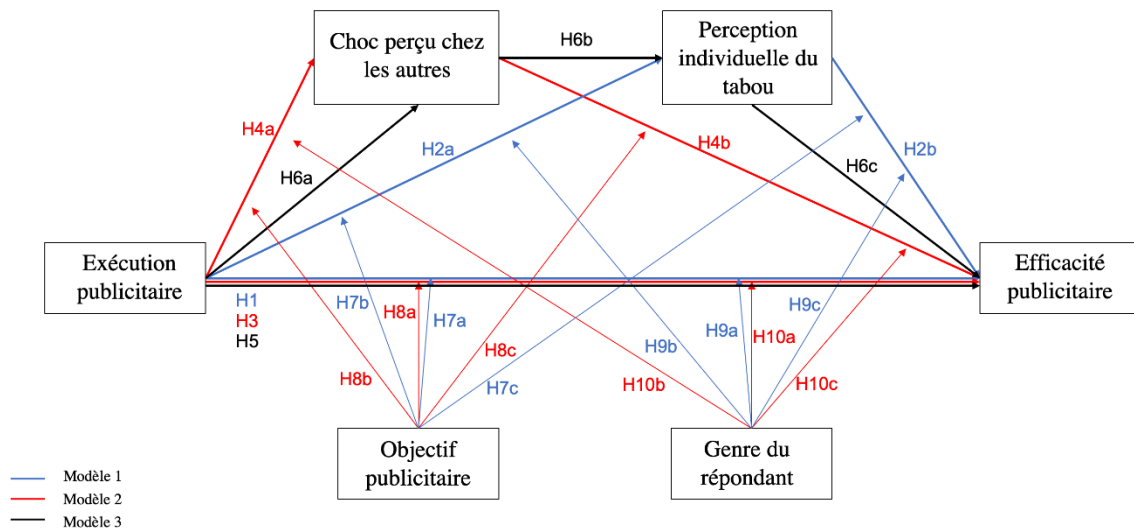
Choc perçu chez les autres

H6b

Perception individuelle du tabou

H4a

H4b

H2a

H6a

H6c

H2b

Exécution publicitaire

Efficacité publicitaire

H1
H3
H5

H7b

H8a

H7a

H9c

H9a

H10a

H8c

H9b

H8b

H7c

H10b

H10c

Objectif publicitaire

Genre du répondant

Modèle 1
Modèle 2
Modèle 3